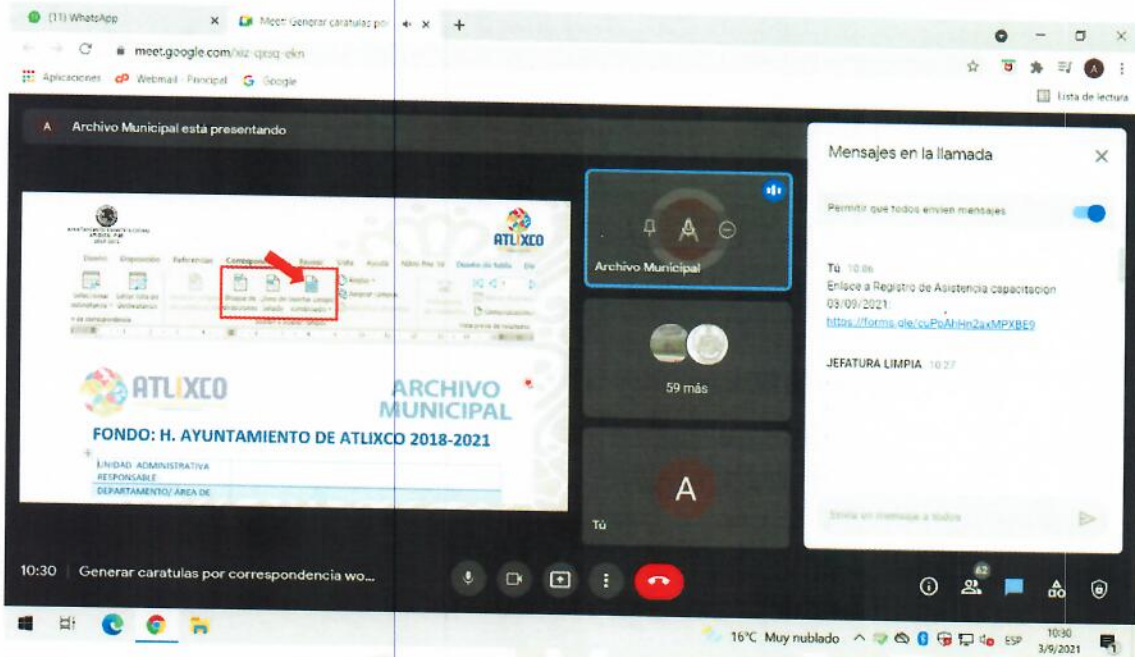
(11) WhatsApp
Meet: Generar caratulas por
meet.google.com/xiz-qoqg-ekn
Aplicaciones Webmail - Principal Google
Lista de lectura

Archivo Municipal está presentando

ATLIXCO
ATLIXCO
ARCHIVO MUNICIPAL
FONDO: H. AYUNTAMIENTO DE ATLIXCO 2018-2021
UNIDAD ADMINISTRATIVA
RESPONSABLE
DEPARTAMENTO/ ÁREA DE

Archivo Municipal
59 más
A
Tú

Mensajes en la llamada
Permitir que todos envíen mensajes
Tú 10:06
Enlace a Registro de Asistencia capacitacion 03/09/2021:
https://forms.gle/cuPoAhHn2axMPXBE9
JEFATURA LIMPIA 10:27
Enviar un mensaje a todos

10:30 | Generar caratulas por correspondencia wo...
62

16°C Muy nublado ESP 10:30 3/9/2021